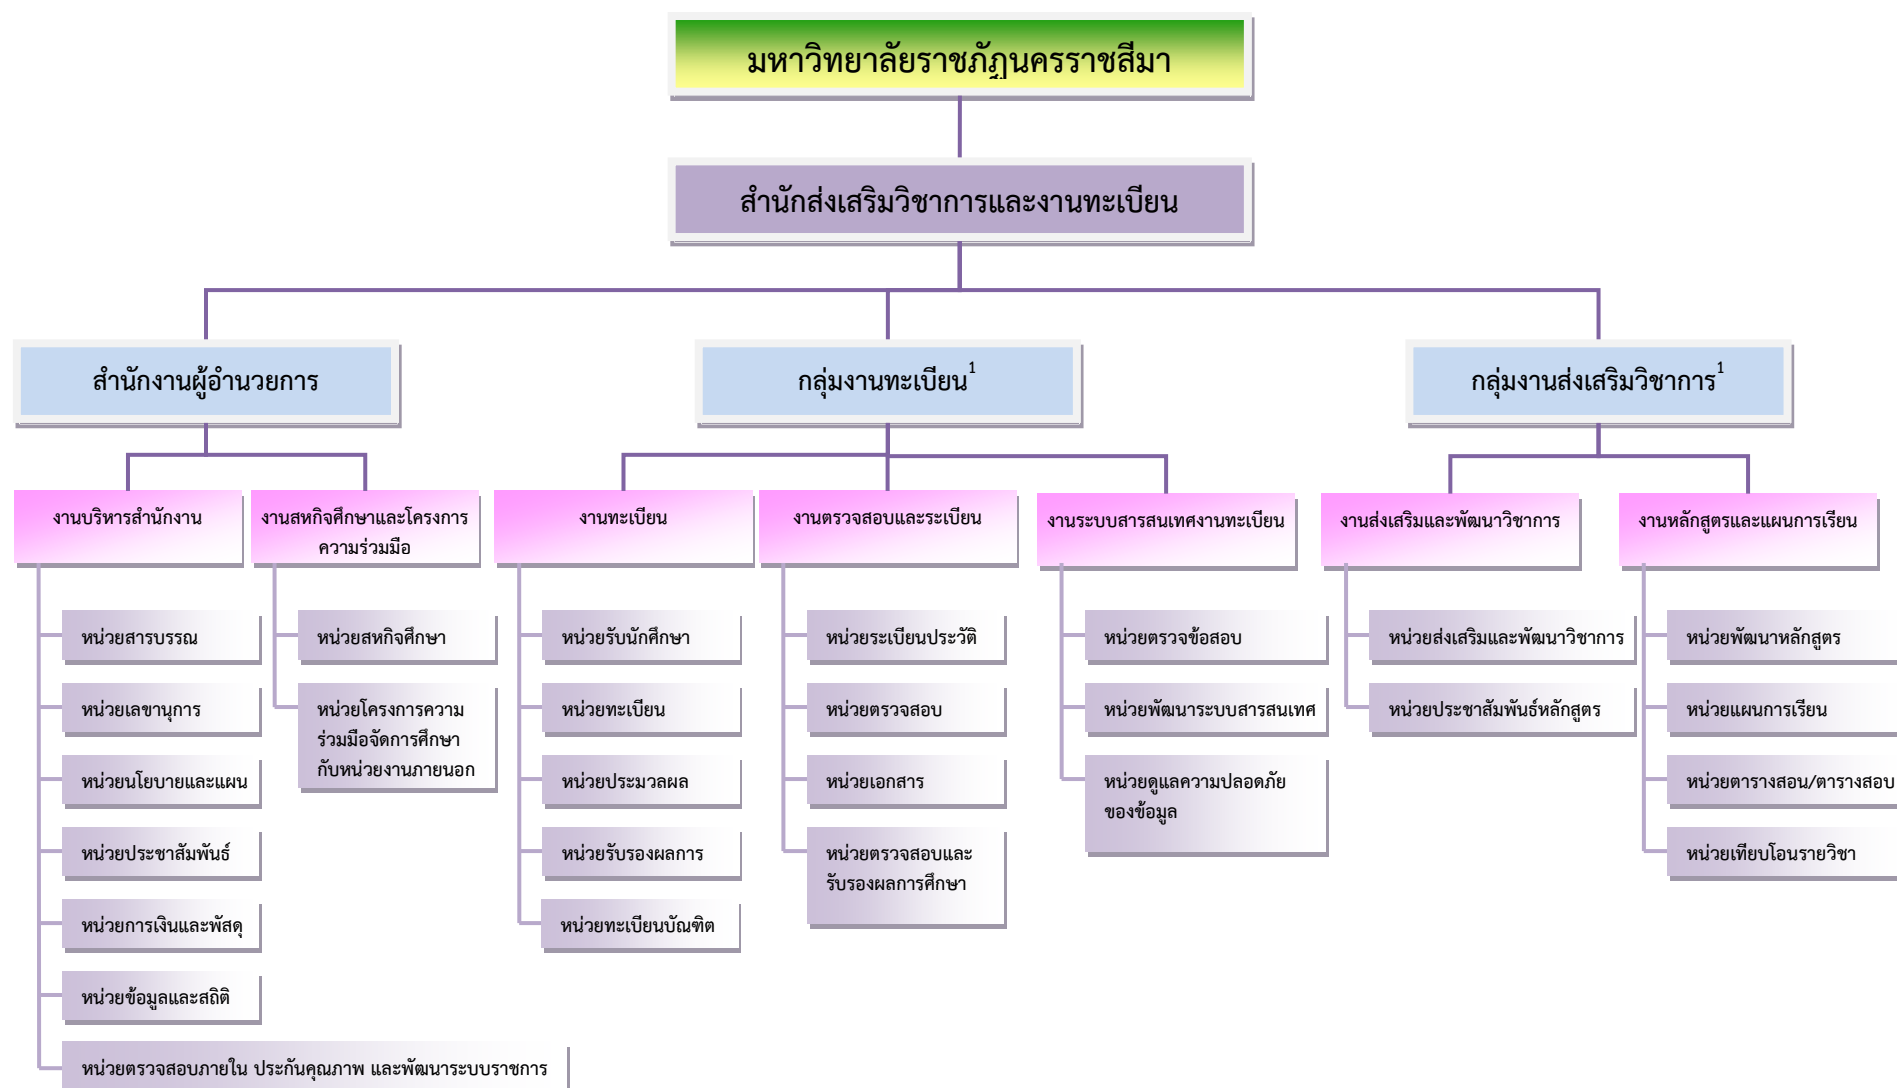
มหาวิทยาลัยราชภัฏนครราชสีมา

สำนักส่งเสริมวิชาการและงานทะเบียน

สำนักงานผู้อำนวยการ

กลุ่มงานทะเบียน$^1$

กลุ่มงานส่งเสริมวิชาการ$^1$

งานบริหารสำนักงาน

หน่วยสารบรรณ

หน่วยเลขานุการ

หน่วยนโยบายและแผน

หน่วยประชาสัมพันธ์

หน่วยการเงินและพัสดุ

หน่วยข้อมูลและสถิติ

หน่วยตรวจสอบภายใน ประกันคุณภาพ และพัฒนาระบบราชการ

งานสหกิจศึกษาและโครงการความร่วมมือ

หน่วยสหกิจศึกษา

หน่วยโครงการความร่วมมือจัดการศึกษากับหน่วยงานภายนอก

งานทะเบียน

หน่วยรับนักศึกษา

หน่วยทะเบียน

หน่วยประมวลผล

หน่วยรับรองผลการ

หน่วยทะเบียนบัณฑิต

งานตรวจสอบและระเบียน

หน่วยระเบียนประวัติ

หน่วยตรวจสอบ

หน่วยเอกสาร

หน่วยตรวจสอบและรับรองผลการศึกษา

งานระบบสารสนเทศงานทะเบียน

หน่วยตรวจข้อสอบ

หน่วยพัฒนาระบบสารสนเทศ

หน่วยดูแลความปลอดภัยของข้อมูล

งานส่งเสริมและพัฒนาวิชาการ

หน่วยส่งเสริมและพัฒนาวิชาการ

หน่วยประชาสัมพันธ์หลักสูตร

งานหลักสูตรและแผนการเรียน

หน่วยพัฒนาหลักสูตร

หน่วยแผนการเรียน

หน่วยตารางสอน/ตารางสอบ

หน่วยเทียบโอนรายวิชา